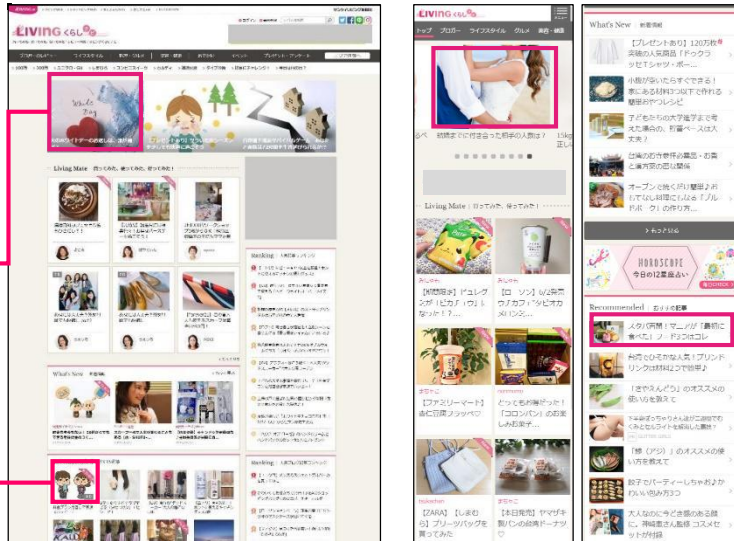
LIVING くらし

Living Mate

Ranking

What's New

Ranking

LIVING くらし

トップ ブロガー ライフスタイル グルメ 美容・健康

結婚までに付き合った相手の人数は？

Living Mate

【初期限定】ピュレグミ『ピカチュウ』

【ロ ソン】グ茶... カフェラテ ...

【ファミリーマート】... フラッペ

どっても新作だった！「コロンパン」...

【ZARA】【しまむら】プリーツパンツを買ってみた

【本日発売】ヤマザキ製パンの...ドーナツ

What's New 新着情報

【プレゼントあり】120万枚突破の人気商品「ドクタ...」

小腹が空いたらすぐできる！家にある材料10分以下で作れる簡単おやつレシピ

子どもたちの大学進学まで考えた場合の、貯蓄ペースは大丈夫？

台湾の古寺参拝の...

オープンと挑く行列必至♪おうちでも...

HOROSCOPE 今日の12星座占い

Recommended おすすめの記事

メタ(病院)「最初に食べて」...

「きやさんぐう」のオススメの使い方を教えて

「緑（アジ）」のオススメの使い方を教えて